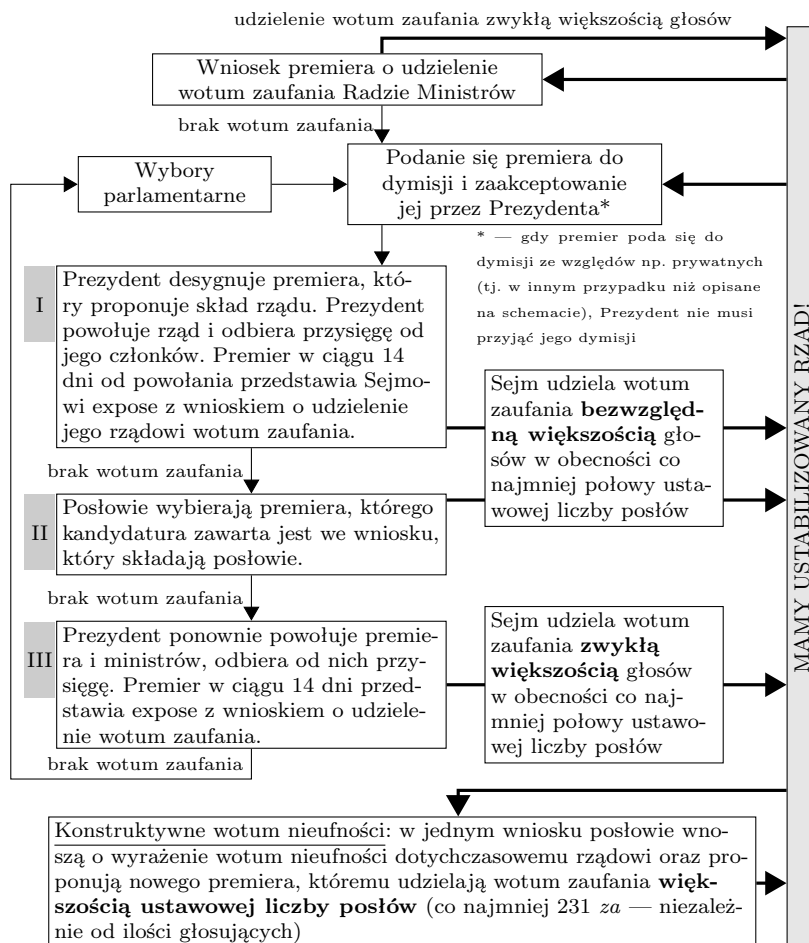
udzielenie wotum zaufania zwykłą większością głosów

Wniosek premiera o udzielenie wotum zaufania Radzie Ministrów

brak wotum zaufania

Wybory parlamentarne

Podanie się premiera do dymisji i zaakceptowanie jej przez Prezydenta*

* — gdy premier poda się do dymisji ze względów np. prywatnych (tj. w innym przypadku niż opisane na schemacie), Prezydent nie musi przyjąć jego dymisji

I Prezydent desygnuje premiera, który proponuje skład rządu. Prezydent powołuje rząd i odbiera przysięgę od jego członków. Premier w ciągu 14 dni od powołania przedstawia Sejmowi expose z wnioskiem o udzielenie jego rządowi wotum zaufania.

Sejm udziela wotum zaufania **bezwzględną większością** głosów w obecności co najmniej połowy ustawowej liczby posłów

brak wotum zaufania

II Posłowie wybierają premiera, którego kandydatura zawarta jest we wniosku, który składają posłowie.

brak wotum zaufania

III Prezydent ponownie powołuje premiera i ministrów, odbiera od nich przysięgę. Premier w ciągu 14 dni przedstawia expose z wnioskiem o udzielenie wotum zaufania.

Sejm udziela wotum zaufania **zwykłą większością** głosów w obecności co najmniej połowy ustawowej liczby posłów

brak wotum zaufania

Konstruktywne wotum nieufności: w jednym wniosku posłowie wnoszą o wyrażenie wotum nieufności dotychczasowemu rządowi oraz proponują nowego premiera, któremu udzielają wotum zaufania **większością ustawowej liczby posłów** (co najmniej 231 *za* — niezależnie od ilości głosujących)

MAMY USTABILIZOWANY RZĄD!